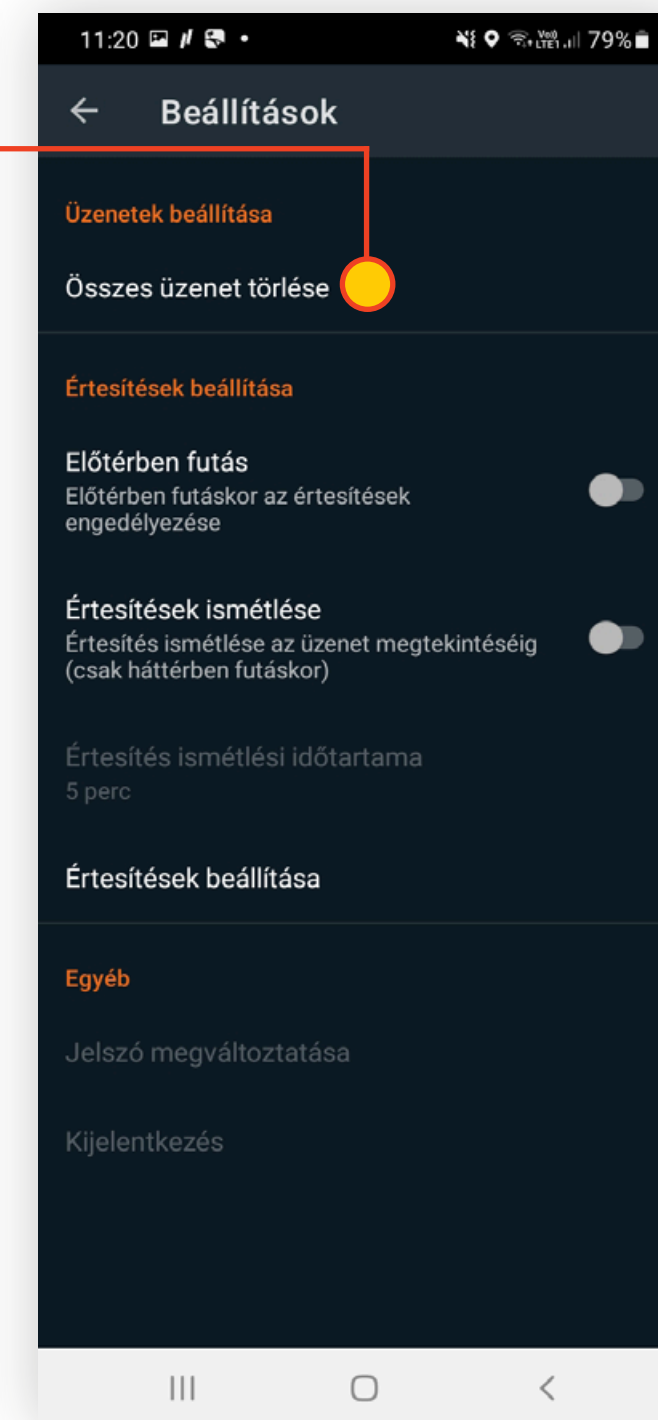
11:20 79%

Beállítások

Üzenetek beállítása

Összes üzenet törlése

Értesítések beállítása

Előtérben futás
Előtérben futáskor az értesítések engedélyezése

Értesítések ismétlése
Értesítés ismétlése az üzenet megtekintéséig (csak háttérben futáskor)

Értesítés ismétlési időtartama
5 perc

Értesítések beállítása

Egyéb

Jelszó megváltoztatása

Kijelentkezés